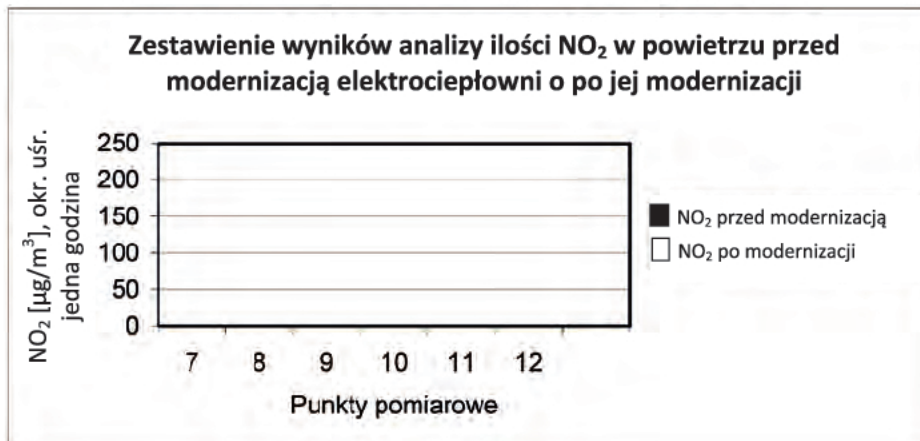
Zestawienie wyników analizy ilości $NO_2$ w powietrzu przed modernizacją elektrociepłowni o po jej modernizacji

$NO_2$ [µg/m$^3$], okr. uśr. jedna godzina

250
200
150
100
50
0

7 8 9 10 11 12

Punkty pomiarowe

$NO_2$ przed modernizacją
$NO_2$ po modernizacji